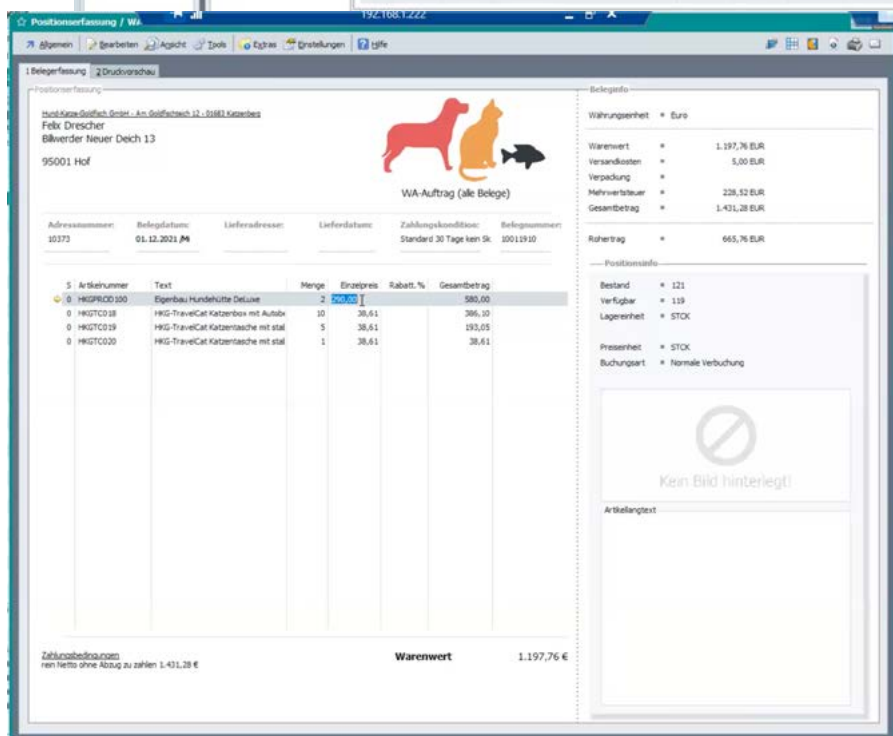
Positionserfassung / WA

192.168.1.222

Allgemein Bearbeiten Ansicht Tools Extras Einstellungen Hilfe

1 Belegerfassung 2 Druckvorschau

Positionserfassung

Hund-Katze-Goldfisch GmbH - Am Goldfischteich 12 - 01683 Katzenberg
Felix Drescher
Billwerder Neuer Deich 13

95001 Hof

WA-Auftrag (alle Belege)

| Adressnummer: | Belegdatum: | Lieferadresse: | Lieferdatum: | Zahlungskondition: | Belegnummer: |
|---|---|---|---|---|---|
| 10373 | 01.12.2021 |  |  | Standard 30 Tage kein Sk | 10011910 |

| S | Artikelnummer | Text | Menge | Einzelpreis | Rabatt. % | Gesamtbetrag |
|---|---|---|---|---|---|---|
| 0 | HKGPROD100 | Eigenbau Hundehütte DeLuxe | 2 | 290,00 |  | 580,00 |
| 0 | HKGTC018 | HKG-TravelCat Katzenbox mit Autob | 10 | 38,61 |  | 386,10 |
| 0 | HKGTC019 | HKG-TravelCat Katzentasche mit stal | 5 | 38,61 |  | 193,05 |
| 0 | HKGTC020 | HKG-TravelCat Katzentasche mit stal | 1 | 38,61 |  | 38,61 |

Zahlungsbedingungen
rein Netto ohne Abzug zu zahlen 1.431,28 €

Warenwert 1.197,76 €

Beleginfo

Währungseinheit = Euro

Warenwert = 1.197,76 EUR
Versandkosten = 5,00 EUR
Verpackung =
Mehrwertsteuer = 228,52 EUR
Gesamtbetrag = 1.431,28 EUR

Rohertrag = 665,76 EUR

Positionsinfo

Bestand = 121
Verfügbar = 119
Lagereinheit = STCK

Preiseinheit = STCK
Buchungsart = Normale Verbuchung

Kein Bild hinterlegt!

Artikellangtext